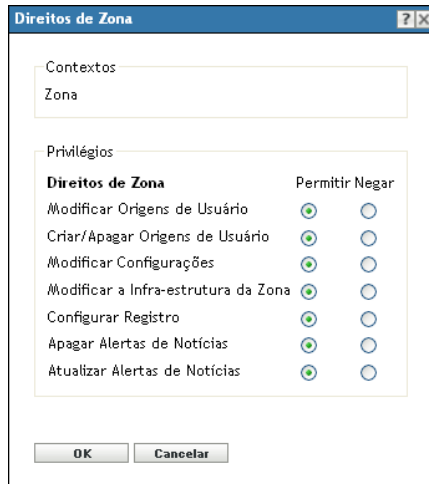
Direitos de Zona

Contextos

Zona

Privilégios

| Direitos de Zona | Permitir | Negar |
|---|---|---|
| Modificar Origens de Usuário | | |
| Criar/Apagar Origens de Usuário | | |
| Modificar Configurações | | |
| Modificar a Infra-estrutura da Zona | | |
| Configurar Registro | | |
| Apagar Alertas de Notícias | | |
| Atualizar Alertas de Notícias | | |

OK Cancelar